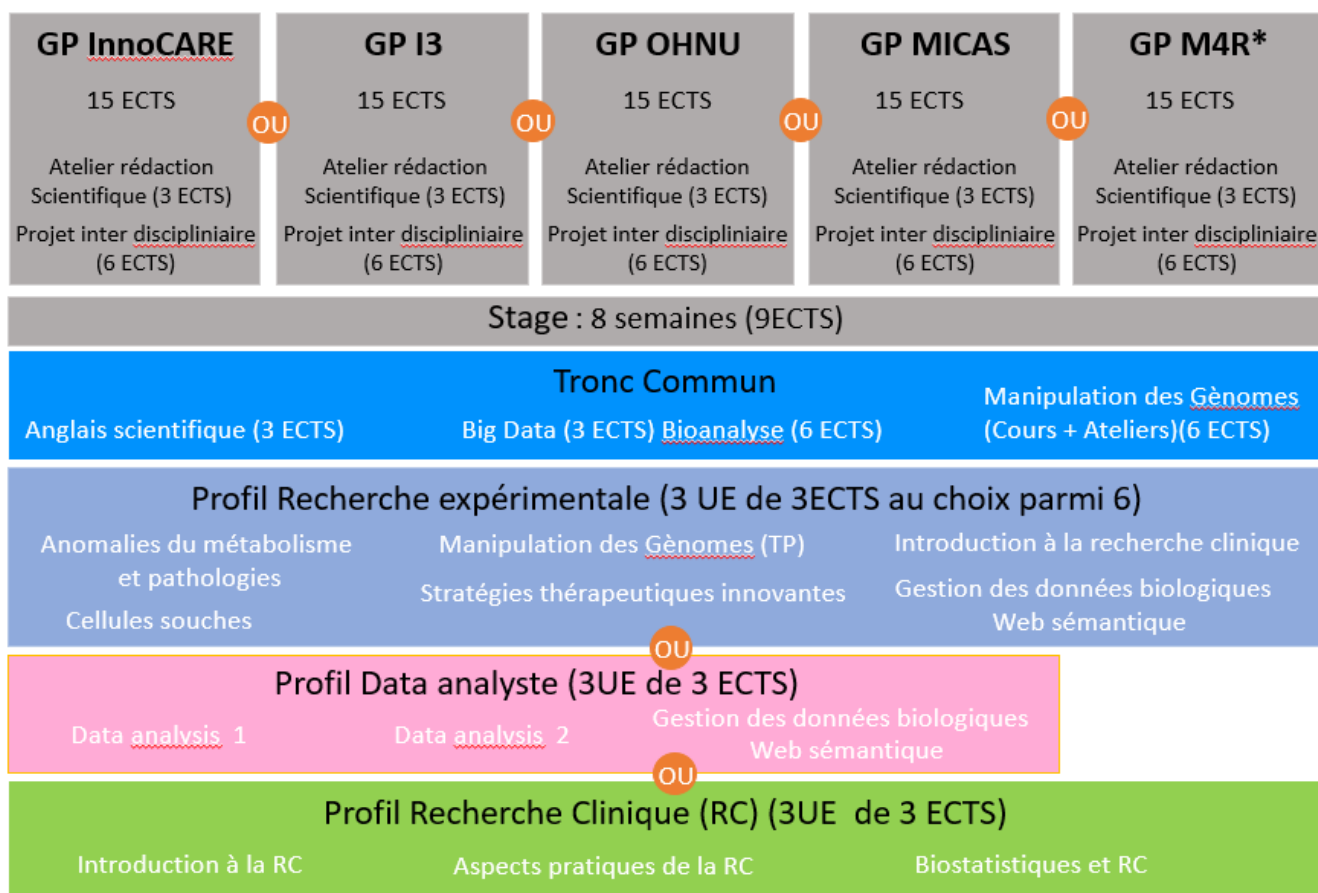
GP InnoCARE
15 ECTS
Atelier rédaction Scientifique (3 ECTS)
Projet inter discipliniaire (6 ECTS)

OU

GP I3
15 ECTS
Atelier rédaction Scientifique (3 ECTS)
Projet inter discipliniaire (6 ECTS)

OU

GP OHNU
15 ECTS
Atelier rédaction Scientifique (3 ECTS)
Projet inter discipliniaire (6 ECTS)

OU

GP MICAS
15 ECTS
Atelier rédaction Scientifique (3 ECTS)
Projet inter discipliniaire (6 ECTS)

OU

GP M4R*
15 ECTS
Atelier rédaction Scientifique (3 ECTS)
Projet inter discipliniaire (6 ECTS)

Stage : 8 semaines (9ECTS)

Tronc Commun
Anglais scientifique (3 ECTS)
Big Data (3 ECTS) Bioanalyse (6 ECTS)
Manipulation des Gènomes (Cours + Ateliers)(6 ECTS)

Profil Recherche expérimentale (3 UE de 3ECTS au choix parmi 6)
Anomalies du métabolisme et pathologies
Cellules souches
Manipulation des Gènomes (TP)
Stratégies thérapeutiques innovantes
Introduction à la recherche clinique
Gestion des données biologiques Web sémantique

OU

Profil Data analyste (3UE de 3 ECTS)
Data analysis 1
Data analysis 2
Gestion des données biologiques Web sémantique

OU

Profil Recherche Clinique (RC) (3UE de 3 ECTS)
Introduction à la RC
Aspects pratiques de la RC
Biostatistiques et RC